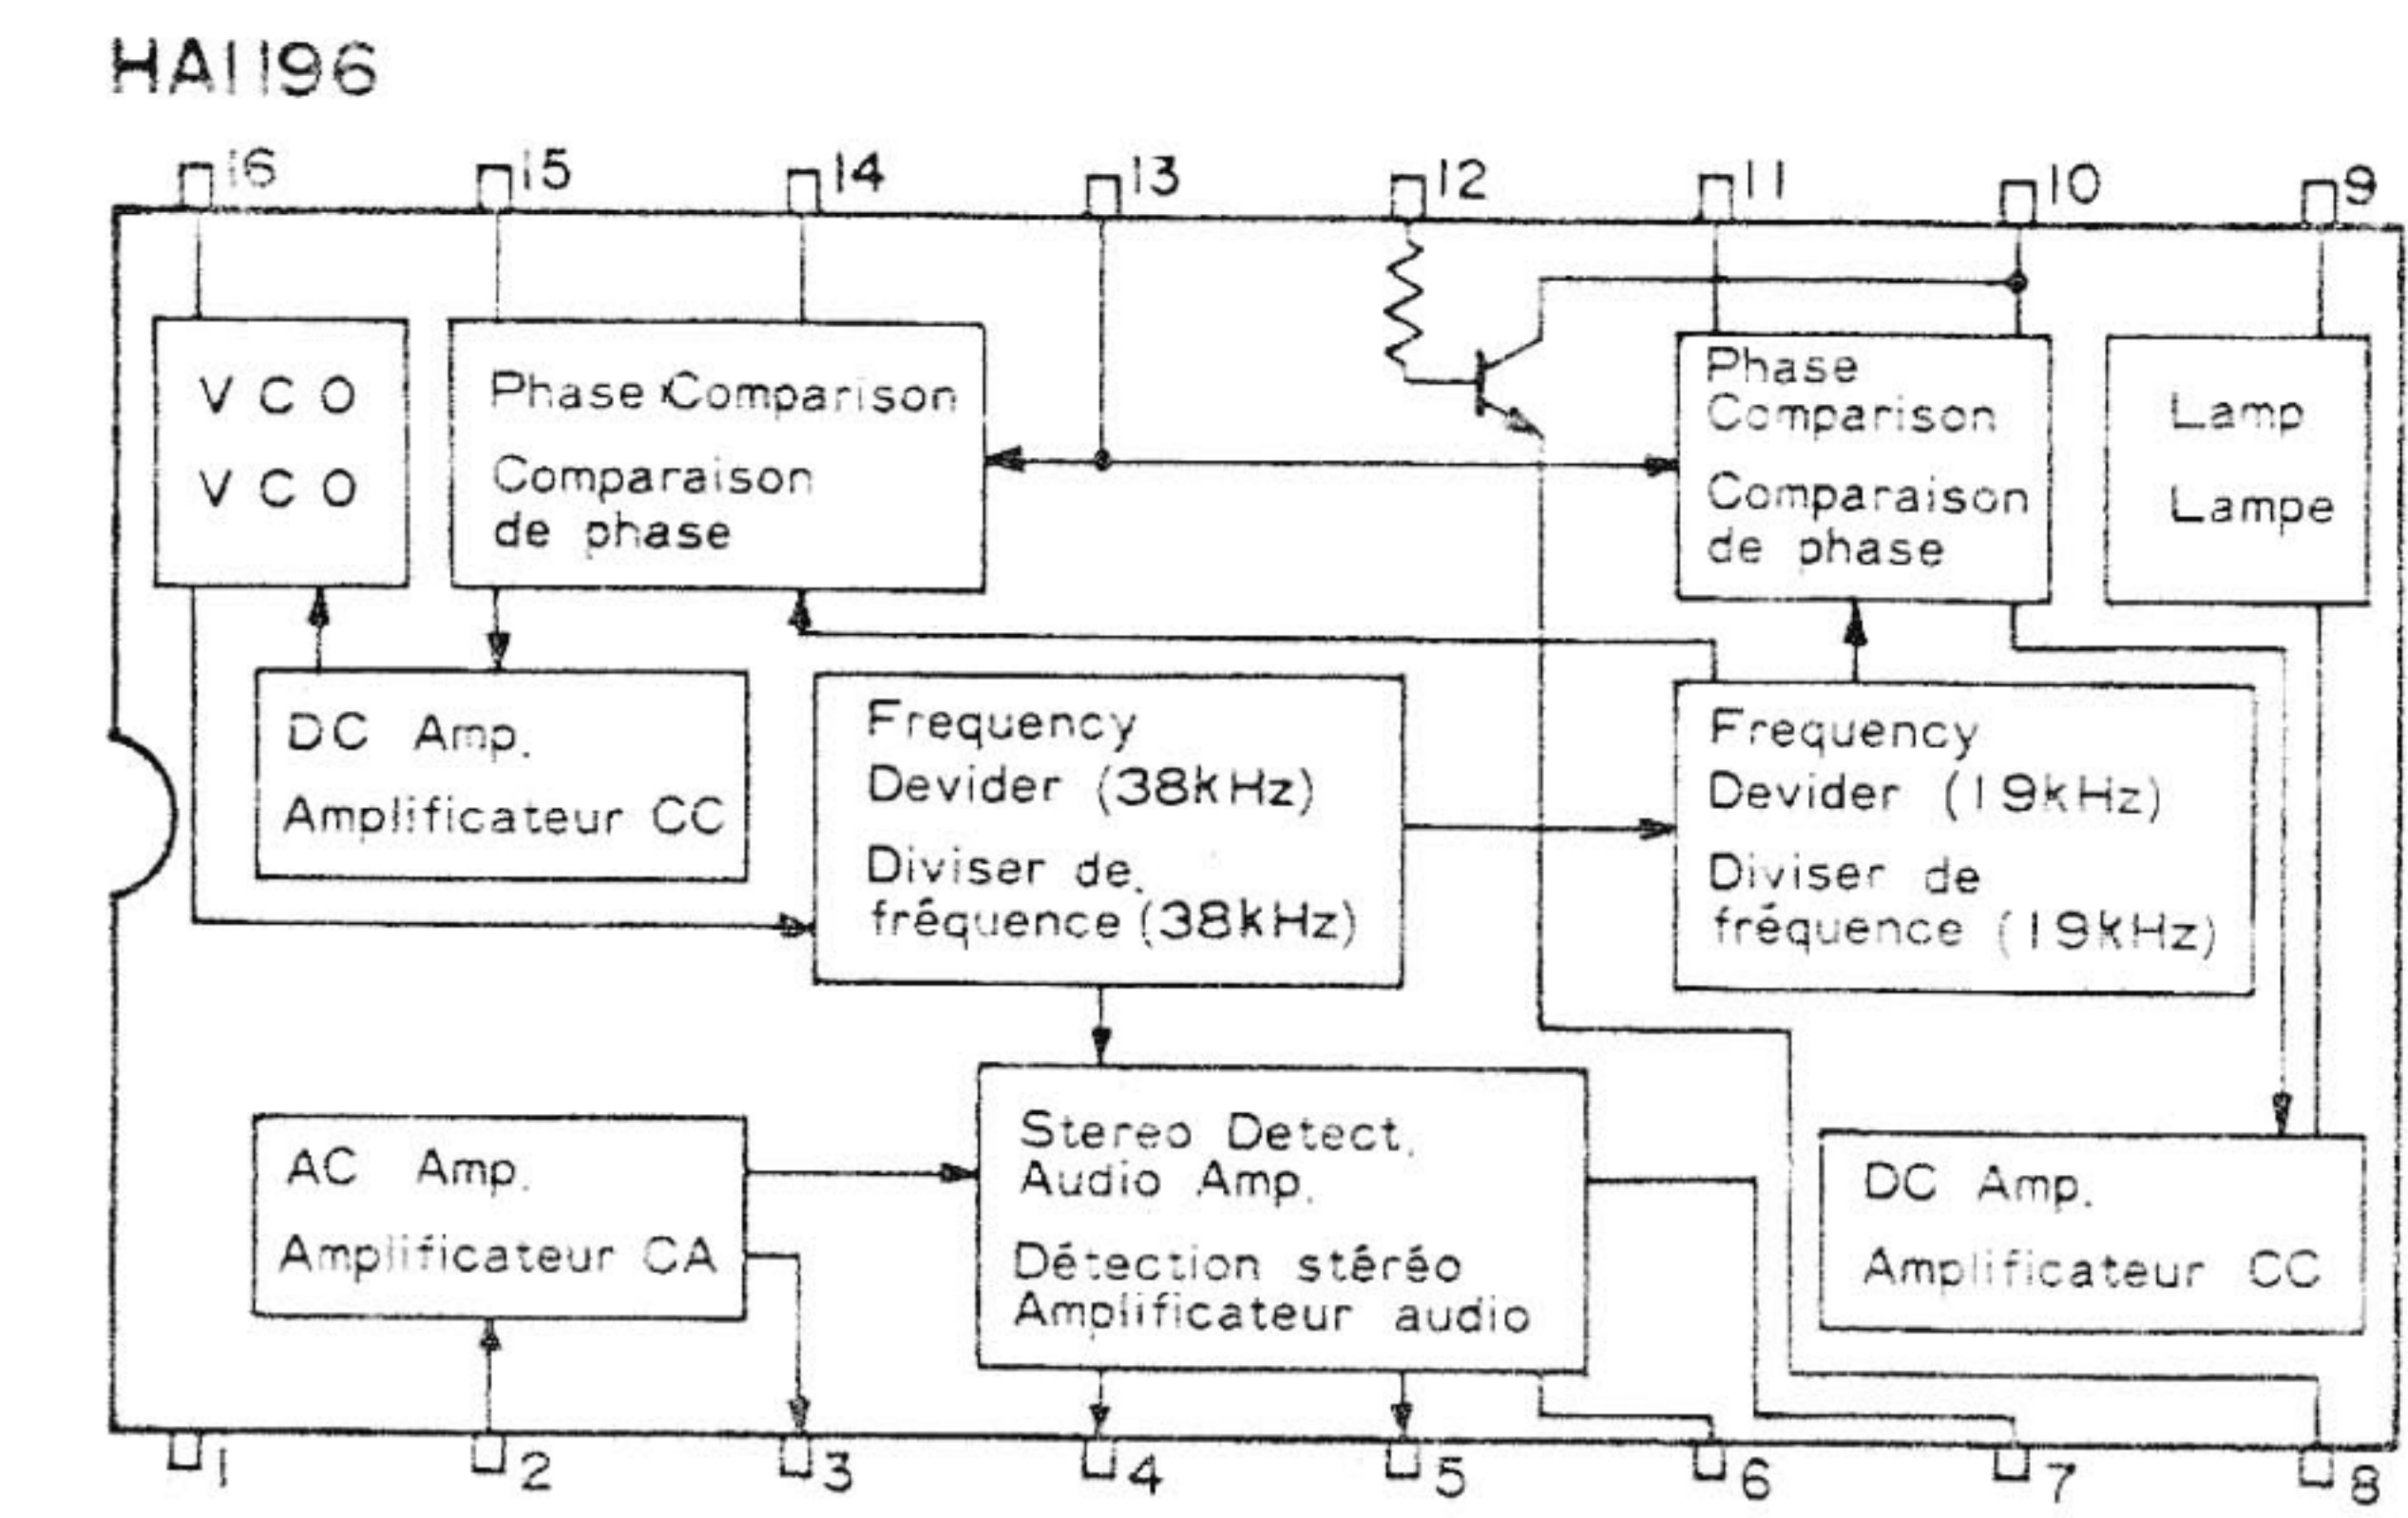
HA1196

16 15 14 13 12 11 10 9

VCO
VCO

Phase Comparison
Comparaison de phase

Phase Comparison
Comparaison de phase

Lamp
Lampe

DC Amp.
Amplificateur CC

Frequency Devider (38kHz)
Diviser de fréquence (38kHz)

Frequency Devider (19kHz)
Diviser de fréquence (19kHz)

AC Amp.
Amplificateur CA

Stereo Detect.
Audio Amp.
Détection stéréo
Amplificateur audio

DC Amp.
Amplificateur CC

1 2 3 4 5 6 7 8